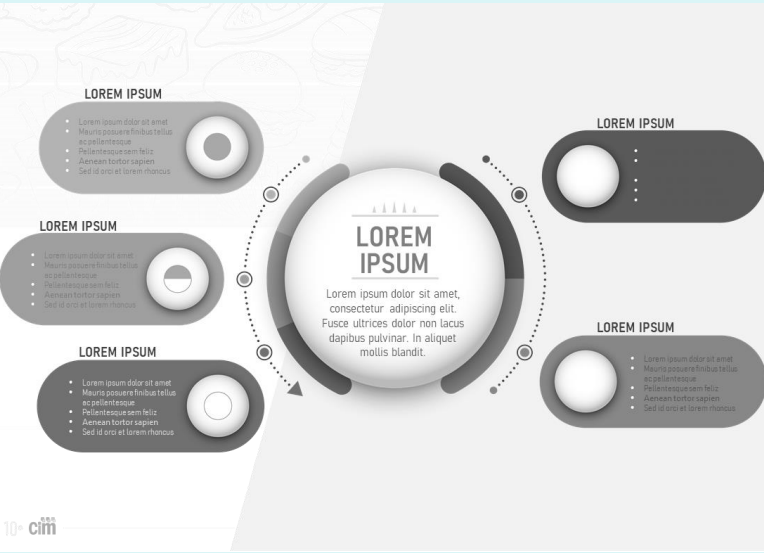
LOREM IPSUM

- Lorem ipsum dolor sit amet
- Mauris posuere finibus tellus ac pellentesque
- Pellentesque sem feliz
- Aenean tortor sapien
- Sed id orci et lorem rhoncus

LOREM IPSUM

- Lorem ipsum dolor sit amet
- Mauris posuere finibus tellus ac pellentesque
- Pellentesque sem feliz
- Aenean tortor sapien
- Sed id orci et lorem rhoncus

LOREM IPSUM

- Lorem ipsum dolor sit amet
- Mauris posuere finibus tellus ac pellentesque
- Pellentesque sem feliz
- Aenean tortor sapien
- Sed id orci et lorem rhoncus

LOREM IPSUM

Lorem ipsum dolor sit amet, consectetur adipiscing elit. Fusce ultrices dolor non lacus dapibus pulvinar. In aliquet mollis blandit.

LOREM IPSUM

LOREM IPSUM

- Lorem ipsum dolor sit amet
- Mauris posuere finibus tellus ac pellentesque
- Pellentesque sem feliz
- Aenean tortor sapien
- Sed id orci et lorem rhoncus

10+ cim